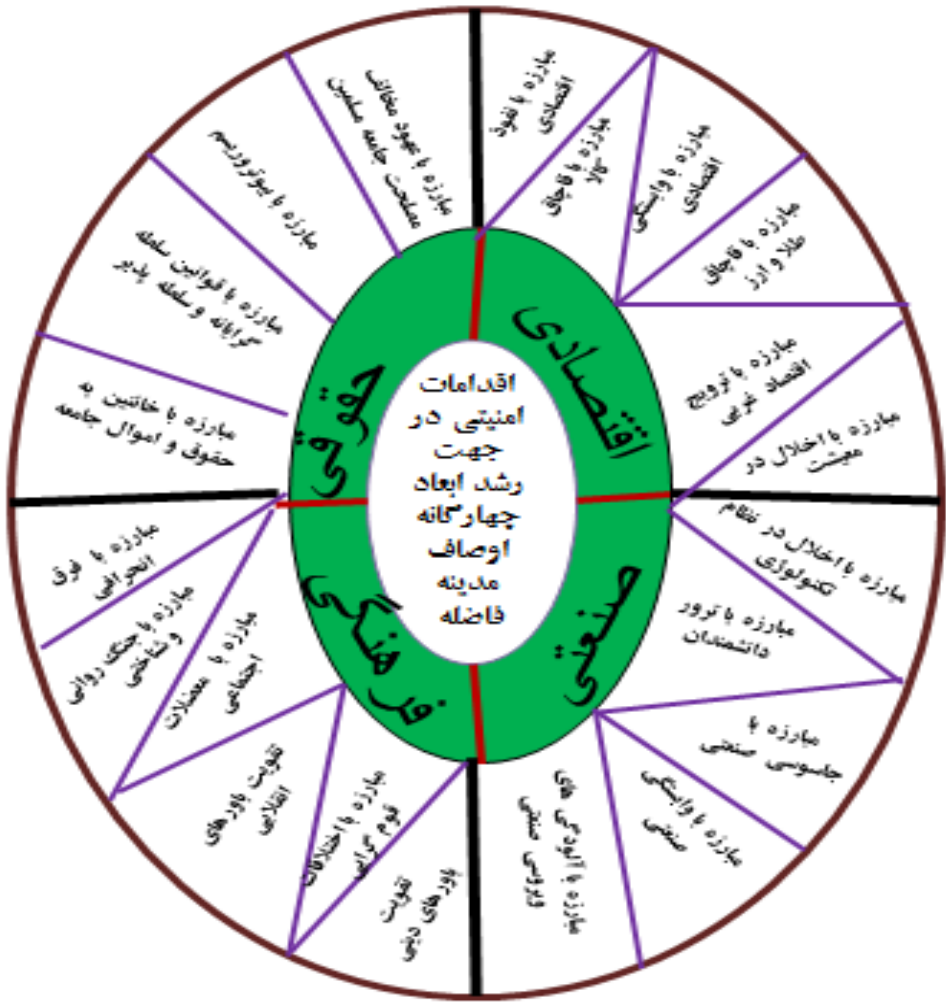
اقدامات امنیتی در جهت رشد ابعاد چهارگانه اوصاف مدینه فاضله

اقتصادی

صنعتی

فرهنگی

حقوقی

مبارزه با نفوذ اقتصادی

مبارزه با قاچاق کالا

مبارزه با وابستگی اقتصادی

مبارزه با قاچاق طلا و ارز

مبارزه با ترویج اقتصاد غربی

مبارزه با اخلال در معیشت

مبارزه با اخلال در نظام تکنولوژی

مبارزه با ترور دانشمندان

مبارزه با جاسوسی صنعتی

مبارزه با وابستگی صنعتی

مبارزه با آلودگی های فراوری صنعتی

تقویت باورهای دینی

مبارزه با اختلافات قوم گرایی

تقویت باورهای انقلابی

مبارزه با معضلات اجتماعی

مبارزه با جنگ روانی و شناختی

مبارزه با فرق انحرافی

مبارزه با خائنین به حقوق و اموال جامعه

مبارزه با قوانین سلطه گرایانه و سلطه پذیر

مبارزه با بیوتروریسم

مبارزه با عهود مخالف مصلحت جامعه مسلمین